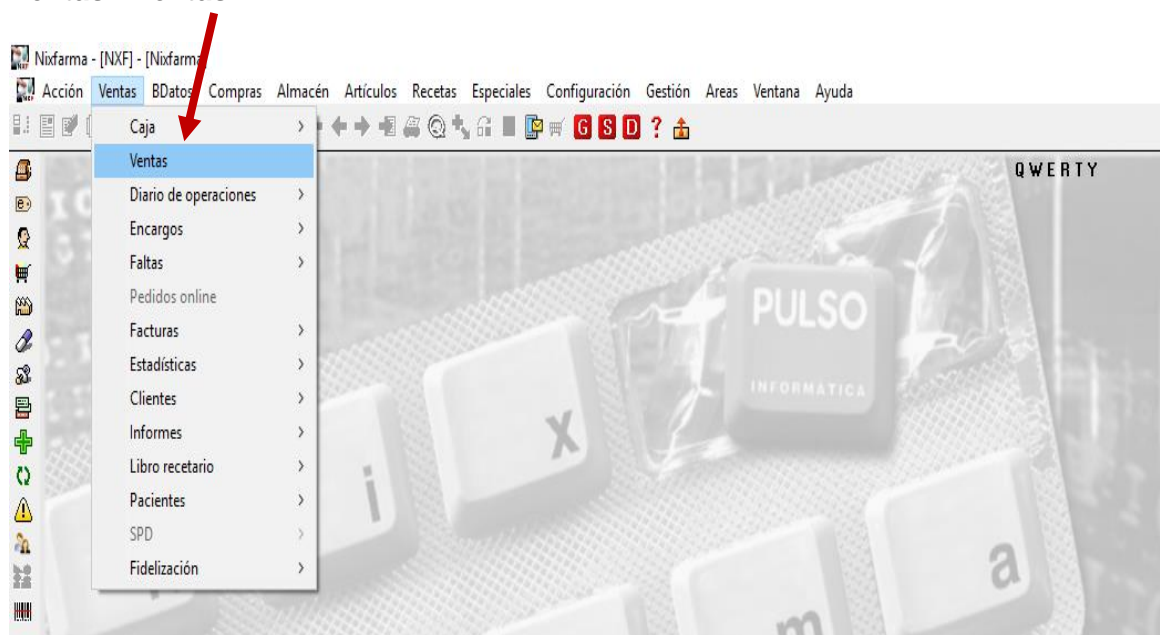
Nixfarma - [NXF] - [Nixfarma

Acción Ventas BDatos Compras Almacén Artículos Recetas Especiales Configuración Gestión Areas Ventana Ayuda

G S D ?

Caja
Ventas
Diario de operaciones
Encargos
Faltas
Pedidos online
Facturas
Estadísticas
Clientes
Informes
Libro recetario
Pacientes
SPD
Fidelización

QWERTY

PULSO
INFORMÁTICA

x
i
a
m